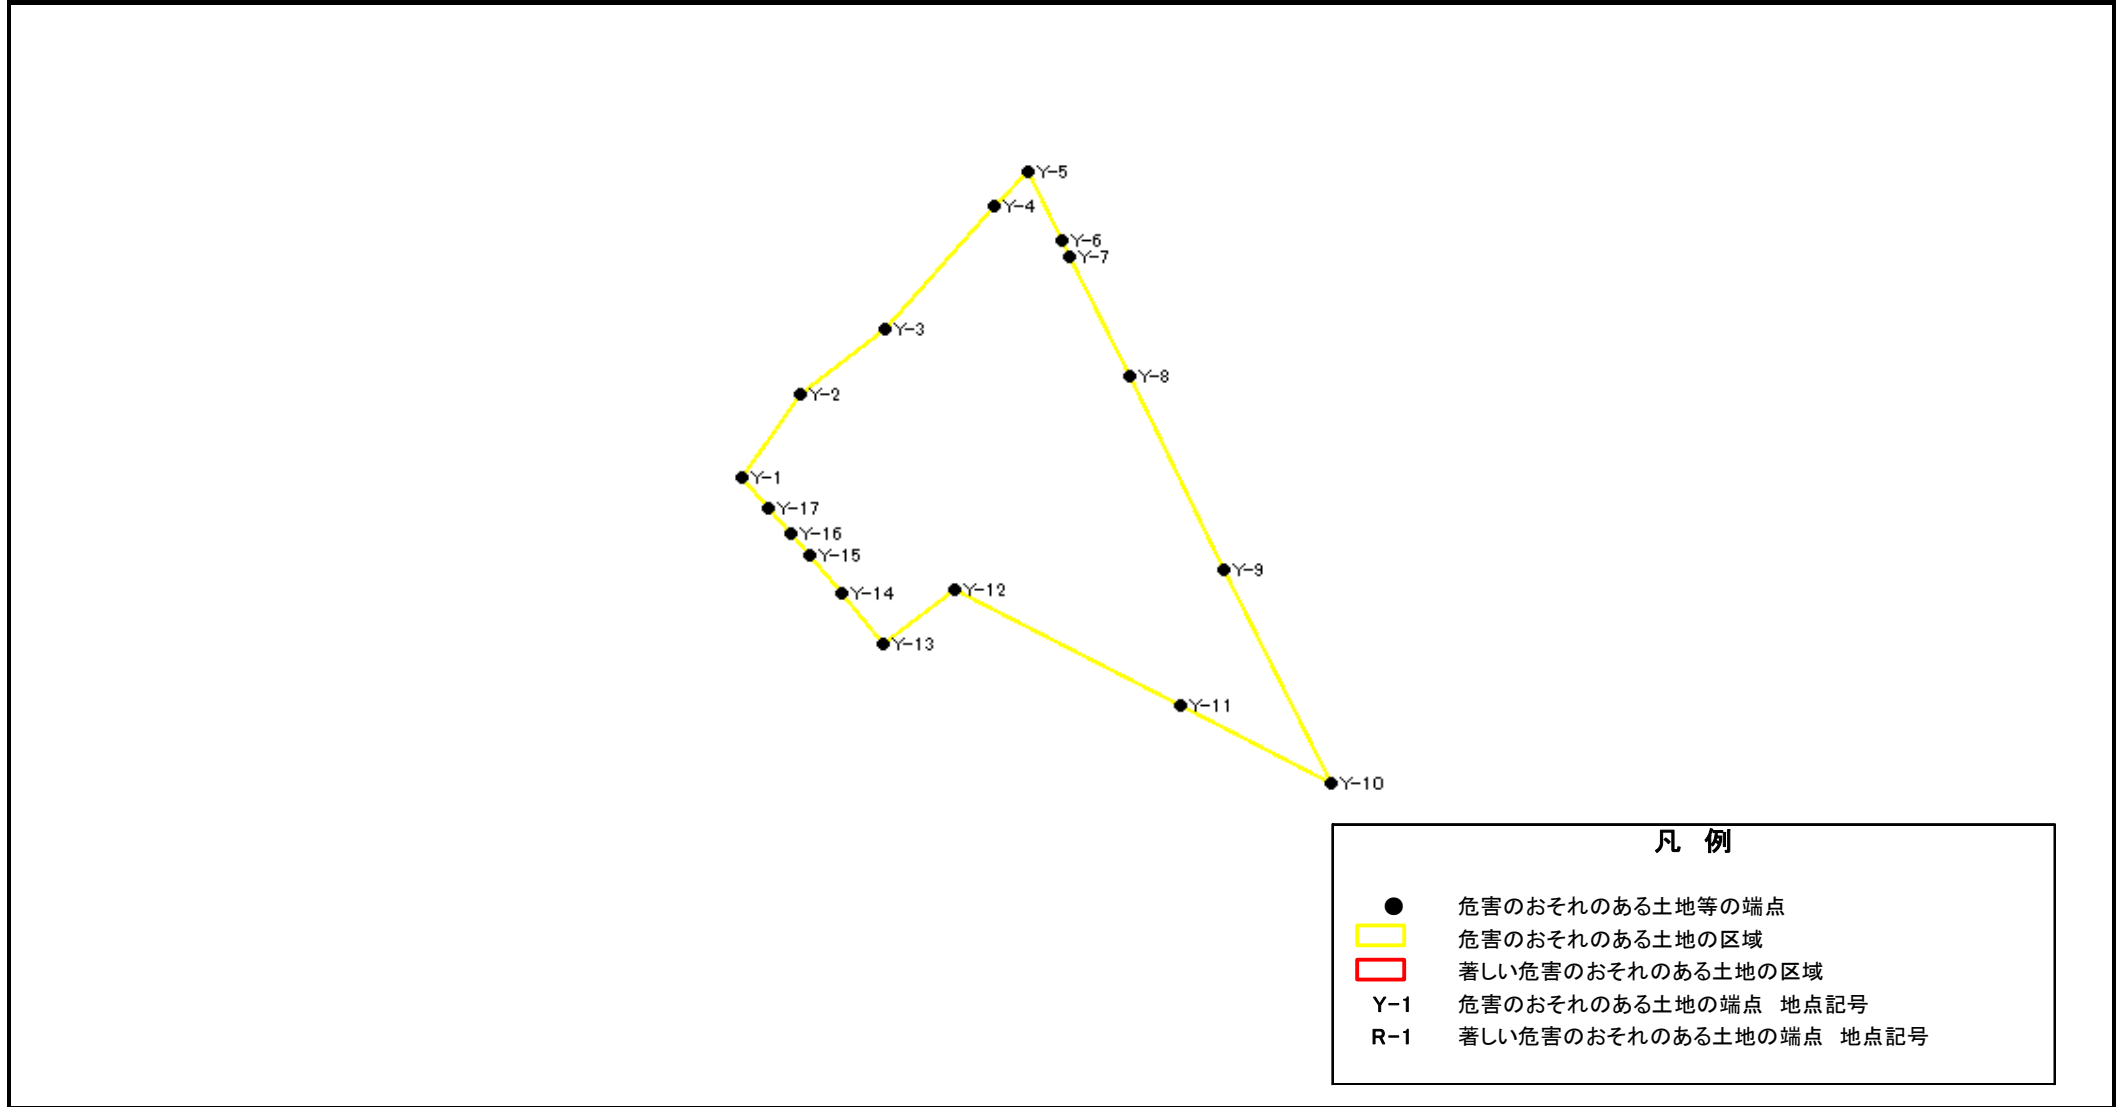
Y-5
Y-4
Y-6
Y-7
Y-3
Y-8
Y-2
Y-1
Y-17
Y-16
Y-15
Y-14
Y-12
Y-9
Y-13
Y-11
Y-10

凡 例

危害のおそれのある土地等の端点
危害のおそれのある土地の区域
著しい危害のおそれのある土地の区域
Y-1 危害のおそれのある土地の端点 地点記号
R-1 著しい危害のおそれのある土地の端点 地点記号